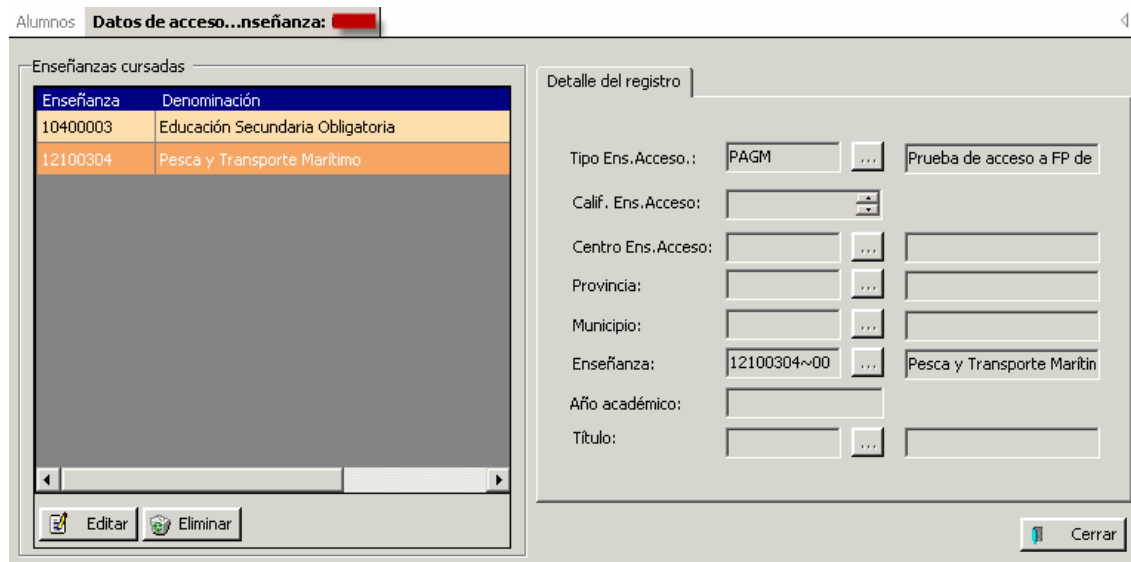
Alumnos Datos de acceso...nseñanza:

Enseñanzas cursadas

| Enseñanza | Denominación |
|---|---|
| 10400003 | Educación Secundaria Obligatoria |
| 12100304 | Pesca y Transporte Marítimo |

Editar Eliminar

Detalle del registro

Tipo Ens.Acceso.: PAGM ... Prueba de acceso a FP de

Calif. Ens.Acceso:

Centro Ens.Acceso: ...

Provincia: ...

Municipio: ...

Enseñanza: 12100304~00 ... Pesca y Transporte Marítin

Año académico:

Título: ...

Cerrar